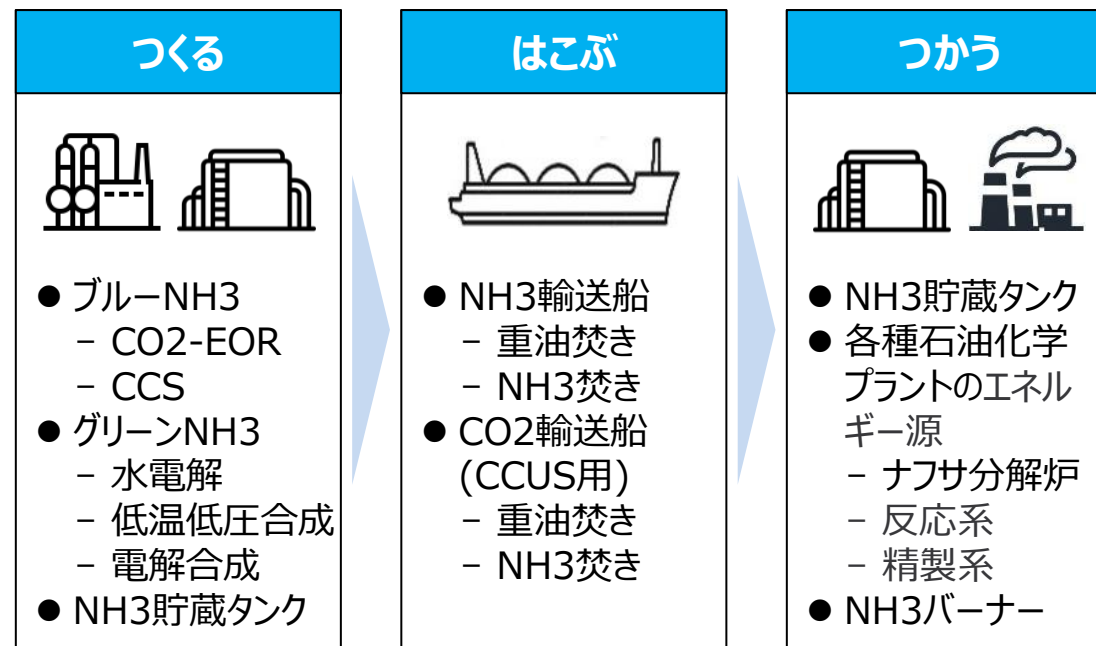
つくる

● ブルーNH3
– CO2-EOR
– CCS
● グリーンNH3
– 水電解
– 低温低圧合成
– 電解合成
● NH3貯蔵タンク

はこぶ

● NH3輸送船
– 重油焚き
– NH3焚き
● CO2輸送船 (CCUS用)
– 重油焚き
– NH3焚き

つかう

● NH3貯蔵タンク
● 各種石油化学プラントのエネルギー源
– ナフサ分解炉
– 反応系
– 精製系
● NH3バーナー